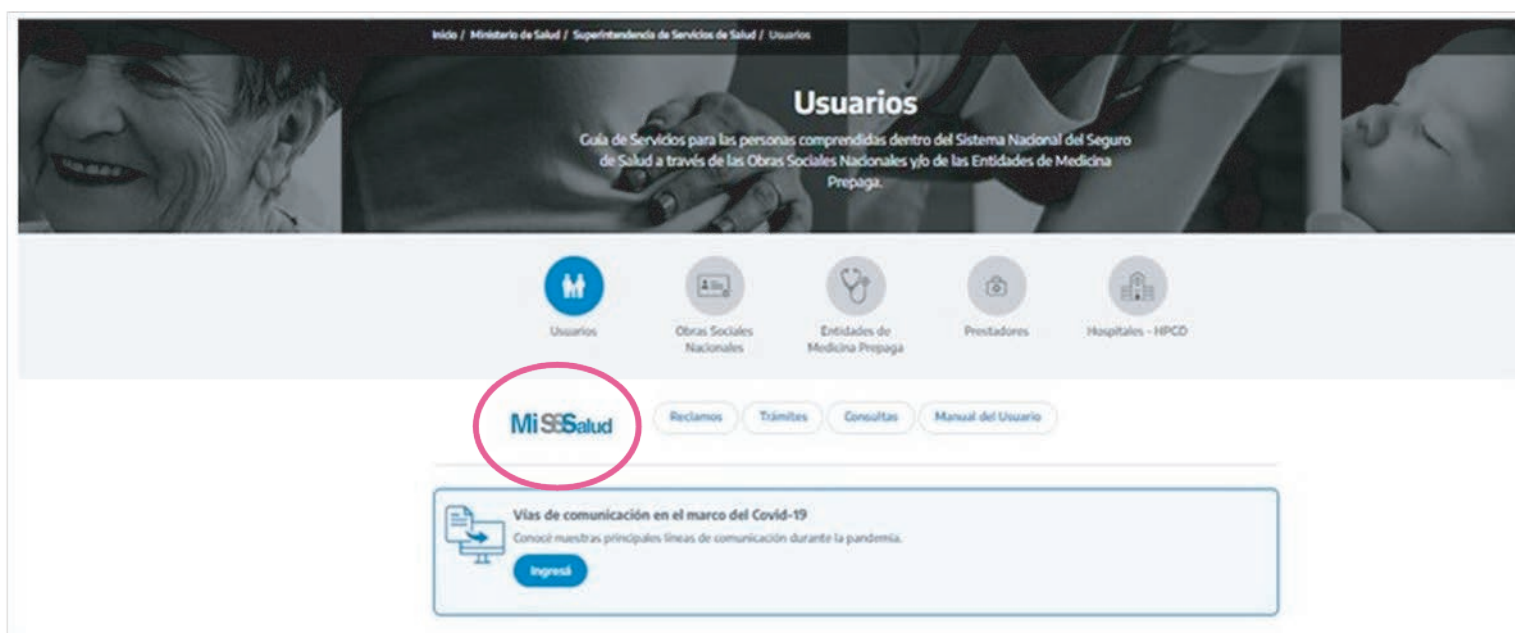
Inicio / Ministerio de Salud / Superintendencia de Servicios de Salud / Usuarios

Usuarios

Guía de Servicios para las personas comprendidas dentro del Sistema Nacional del Seguro de Salud a través de las Obras Sociales Nacionales y/o de las Entidades de Medicina Prepaga.

Usuarios

Obras Sociales Nacionales

Entidades de Medicina Prepaga

Prestadores

Hospitales - HPCD

Mi SSSalud

Reclamos

Trámites

Consultas

Manual del Usuario

Vías de comunicación en el marco del Covid-19

Conocé nuestras principales líneas de comunicación durante la pandemia.

Ingresá